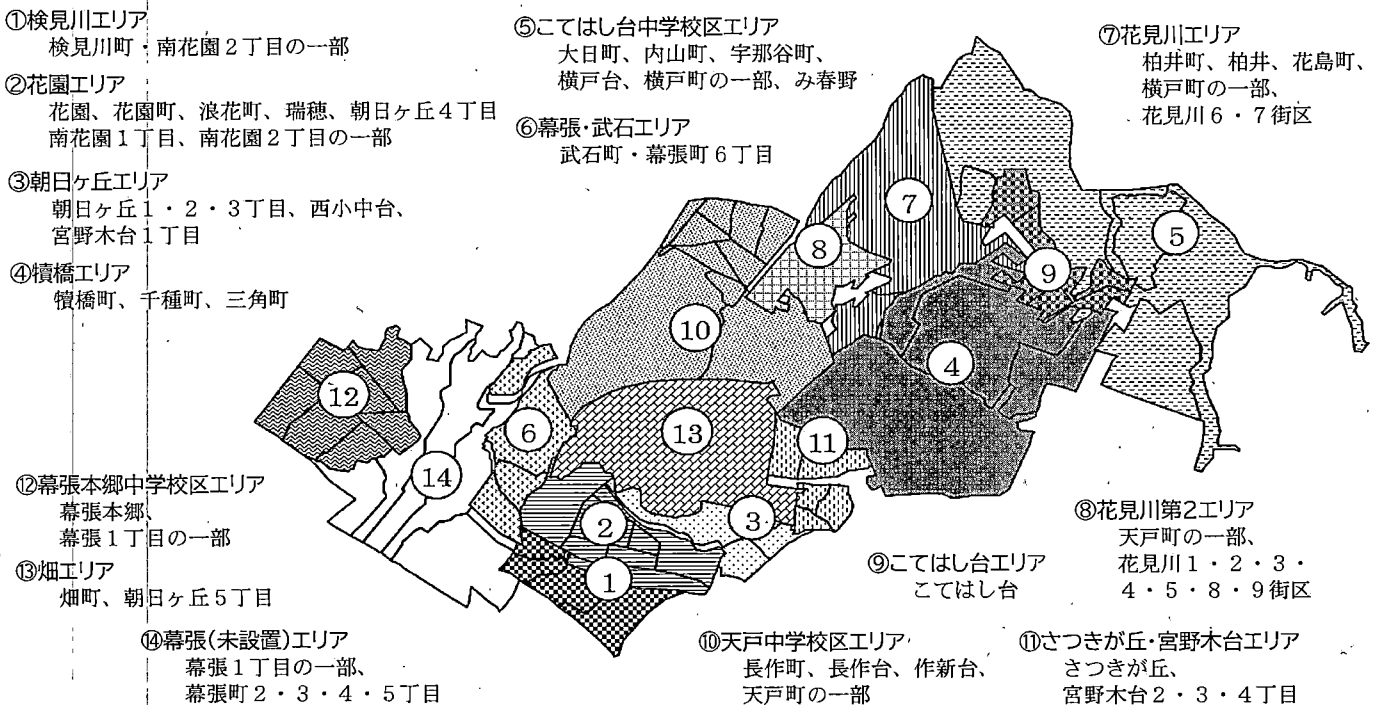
①検見川エリア
検見川町・南花園２丁目の一部

②花園エリア
花園、花園町、浪花町、瑞穂、朝日ヶ丘４丁目
南花園１丁目、南花園２丁目の一部

③朝日ヶ丘エリア
朝日ヶ丘１・２・３丁目、西小中台、
宮野木台１丁目

④犢橋エリア
犢橋町、千種町、三角町

⑤こてはし台中学校区エリア
大日町、内山町、宇那谷町、
横戸台、横戸町の一部、み春野

⑥幕張･武石エリア
武石町・幕張町６丁目

⑦花見川エリア
柏井町、柏井、花島町、
横戸町の一部、
花見川６・７街区

7

8

5

9

10

4

12

6

13

11

14

2

3

1

⑫幕張本郷中学校区エリア
幕張本郷、
幕張１丁目の一部

⑬畑エリア
畑町、朝日ヶ丘５丁目

⑭幕張(未設置)エリア
幕張１丁目の一部、
幕張町２・３・４・５丁目

⑧花見川第2エリア
天戸町の一部、
花見川１・２・３・
４・５・８・９街区

⑨こてはし台エリア
こてはし台

⑩天戸中学校区エリア
長作町、長作台、作新台、
天戸町の一部

⑪さつきが丘･宮野木台エリア
さつきが丘、
宮野木台２・３・４丁目